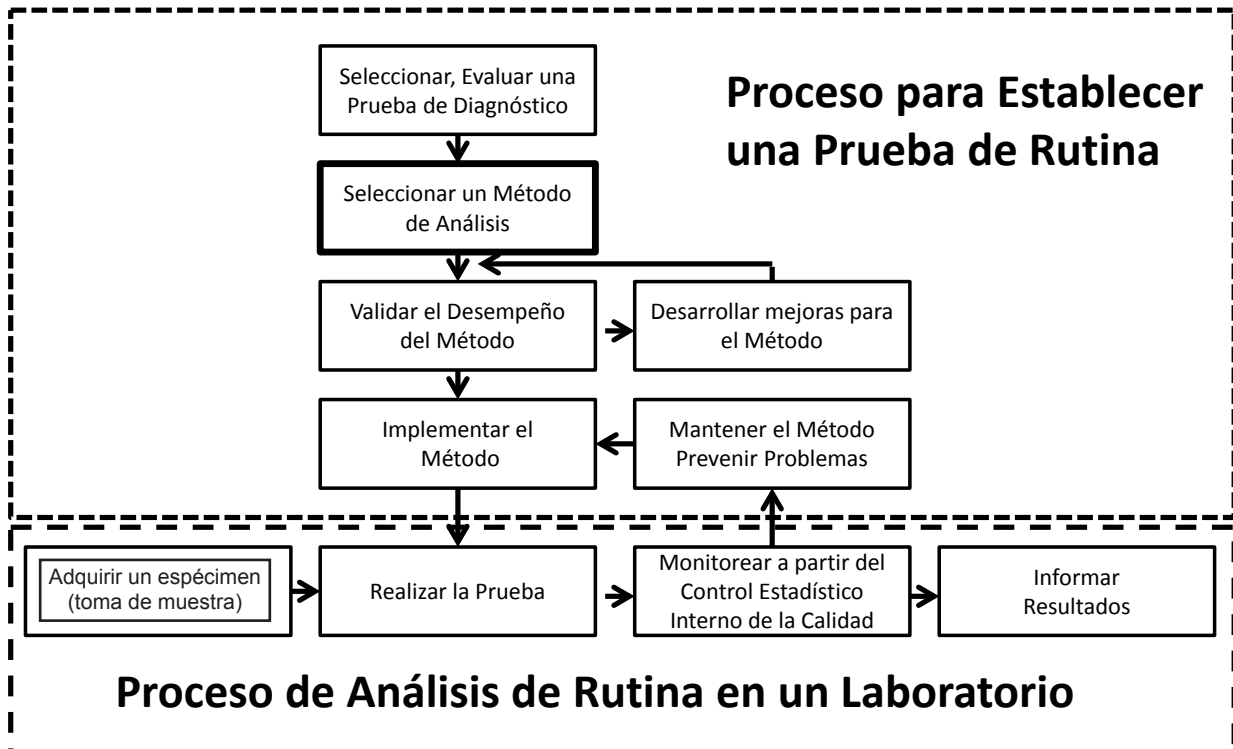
Proceso para Establecer una Prueba de Rutina

Seleccionar, Evaluar una Prueba de Diagnóstico

Seleccionar un Método de Análisis

Validar el Desempeño del Método

Desarrollar mejoras para el Método

Implementar el Método

Mantener el Método Prevenir Problemas

Adquirir un espécimen (toma de muestra)

Realizar la Prueba

Monitorear a partir del Control Estadístico Interno de la Calidad

Informar Resultados

Proceso de Análisis de Rutina en un Laboratorio